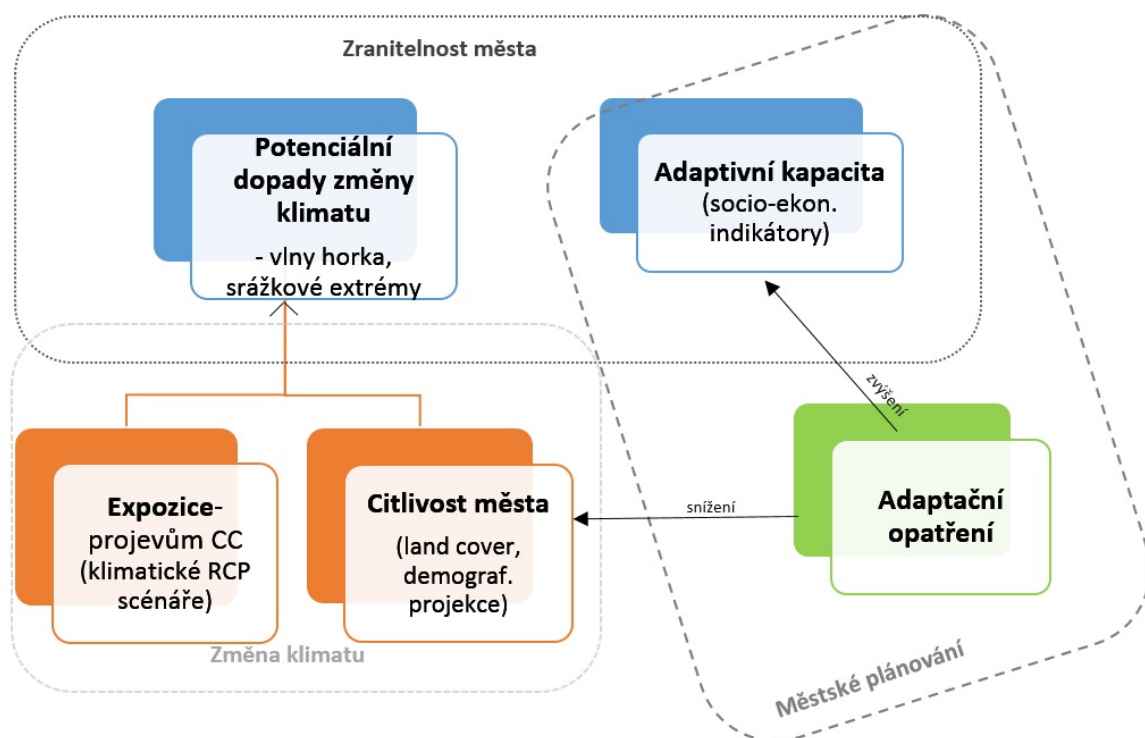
Zranitelnost města

Potenciální dopady změny klimatu

- vlny horka, srážkové extrémy

Adaptivní kapacita

(socio-ekon. indikátory)

zvýšení

Expozice-projevům CC (klimatické RCP scénáře)

Citlivost města

(land cover, demograf. projekce)

snížení

Adaptační opatření

Změna klimatu

Městské plánování